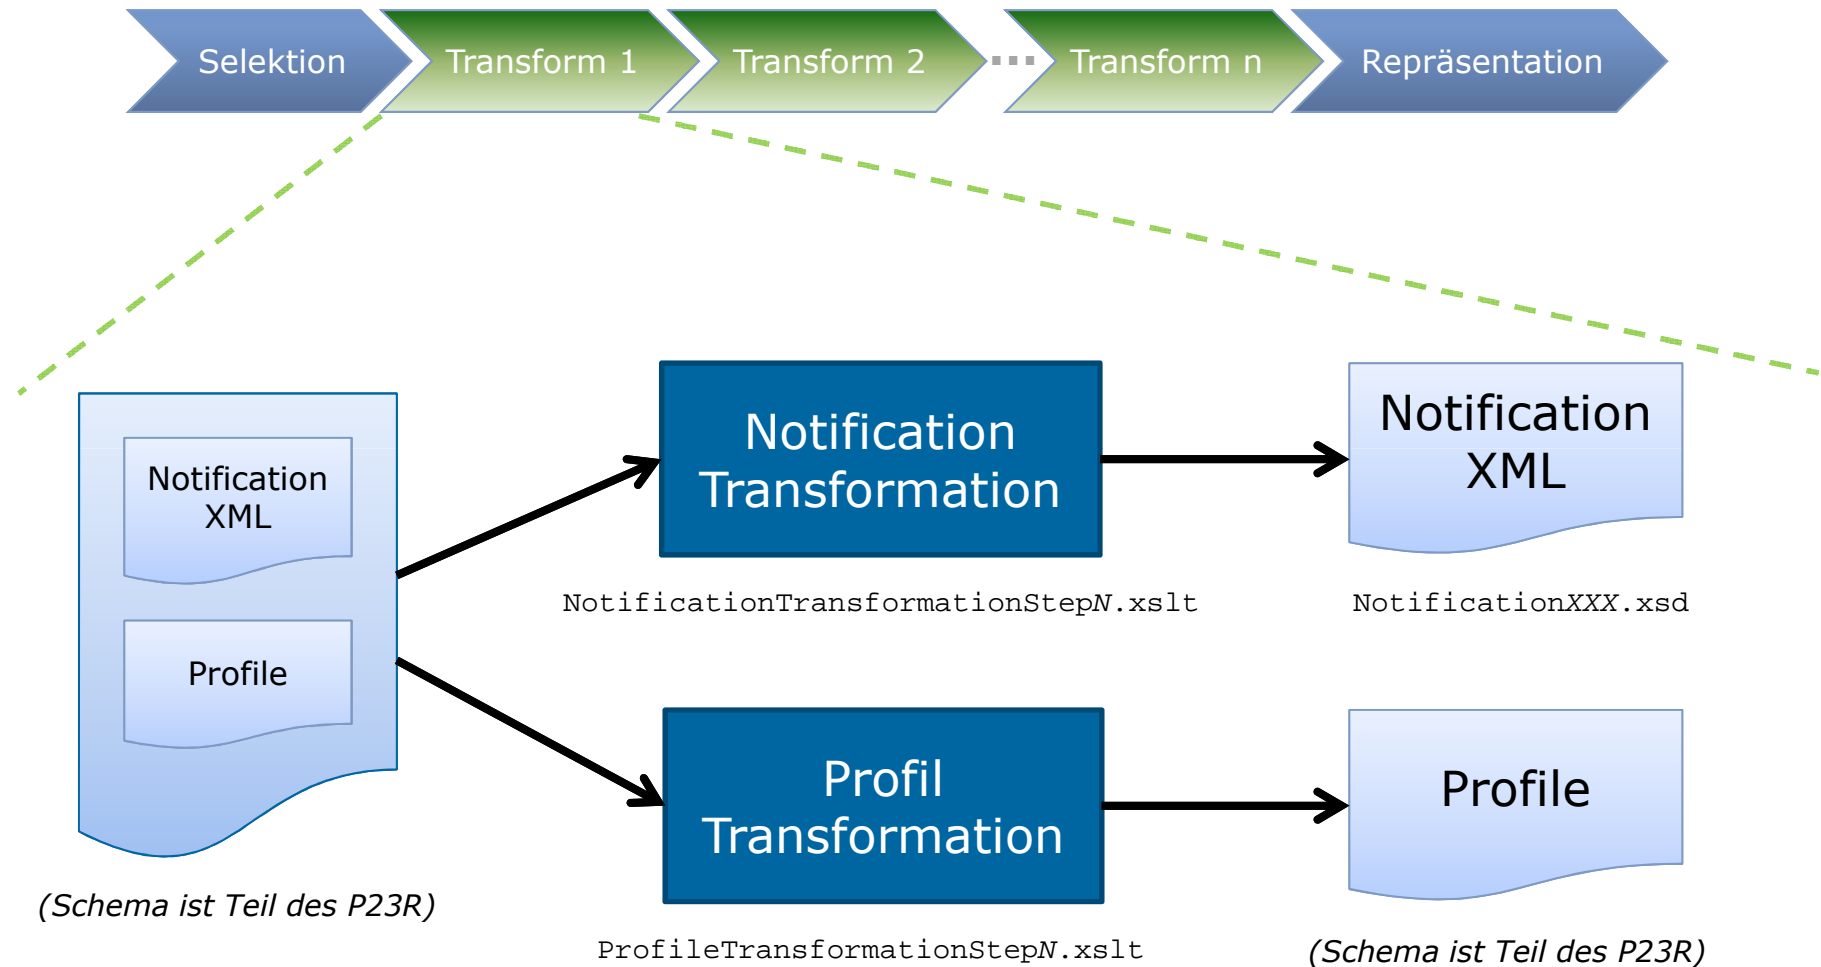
Selektion

Transform 1

Transform 2

...

Transform n

Repräsentation

Notification XML

Profile

(Schema ist Teil des P23R)

Notification Transformation

NotificationTransformationStepN.xslt

Profil Transformation

ProfileTransformationStepN.xslt

Notification XML

NotificationXXX.xsd

Profile

(Schema ist Teil des P23R)